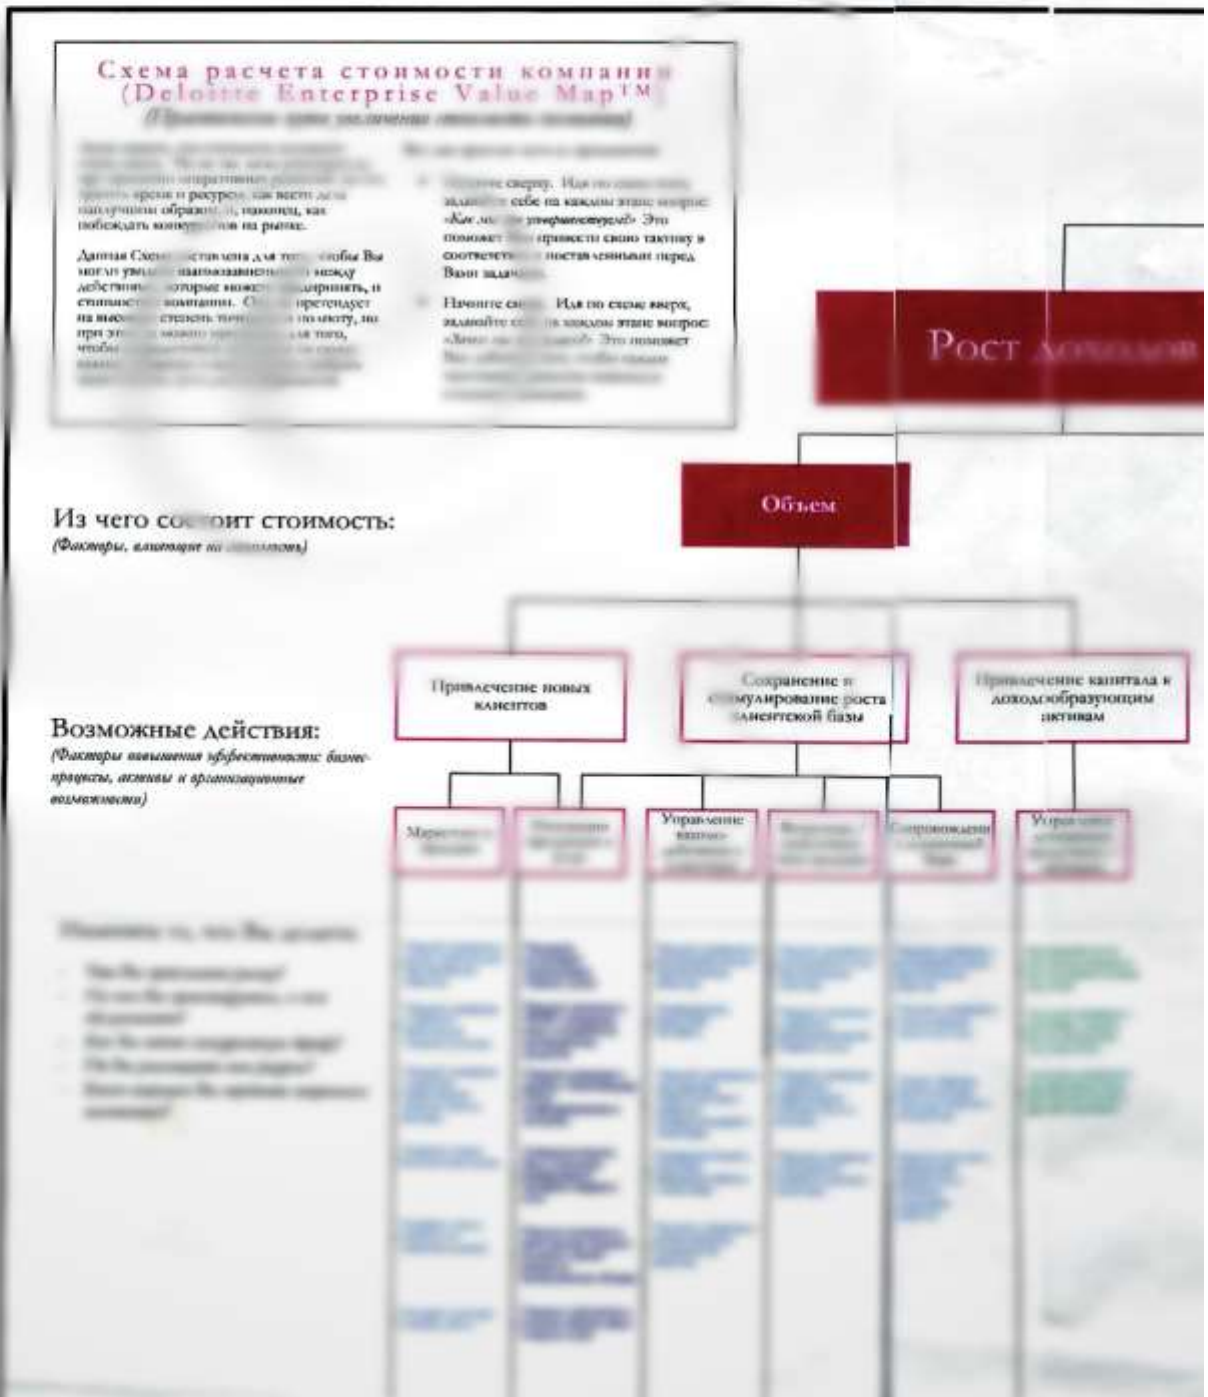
Схема расчета стоимости компании
(Deloitte Enterprise Value Map™)
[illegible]

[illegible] времени и ресурсов, как вести дела наилучшим образом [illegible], наконец, как побеждать конкурентов на рынке.

Данная Схема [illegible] для того, чтобы Вы могли увидеть взаимозависимость между действиями, которые можете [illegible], и стоимостью компании. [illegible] претендует на высокую степень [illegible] полноту, но при этом можно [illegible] для того, чтобы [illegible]

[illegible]

• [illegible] сверху. Идя по схеме вниз, задавайте себе на каждом этапе вопрос «Как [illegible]?» Это поможет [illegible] привести свою тактику в соответствие с поставленными перед Вами задачами.

• Начните снизу. Идя по схеме вверх, задавайте себе на каждом этапе вопрос «Зачем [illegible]?» Это поможет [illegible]

Рост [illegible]

Объем

Из чего состоит стоимость:
(Факторы, влияющие на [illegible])

Привлечение новых клиентов

Сохранение и стимулирование роста клиентской базы

Привлечение капитала к доходообразующим активам

Возможные действия:
(Факторы повышения эффективности: бизнес-процессы, активы и организационные возможности)

Маркетинг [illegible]

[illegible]

Управление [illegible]

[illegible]

Сопровождение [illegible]

Управление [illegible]

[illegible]